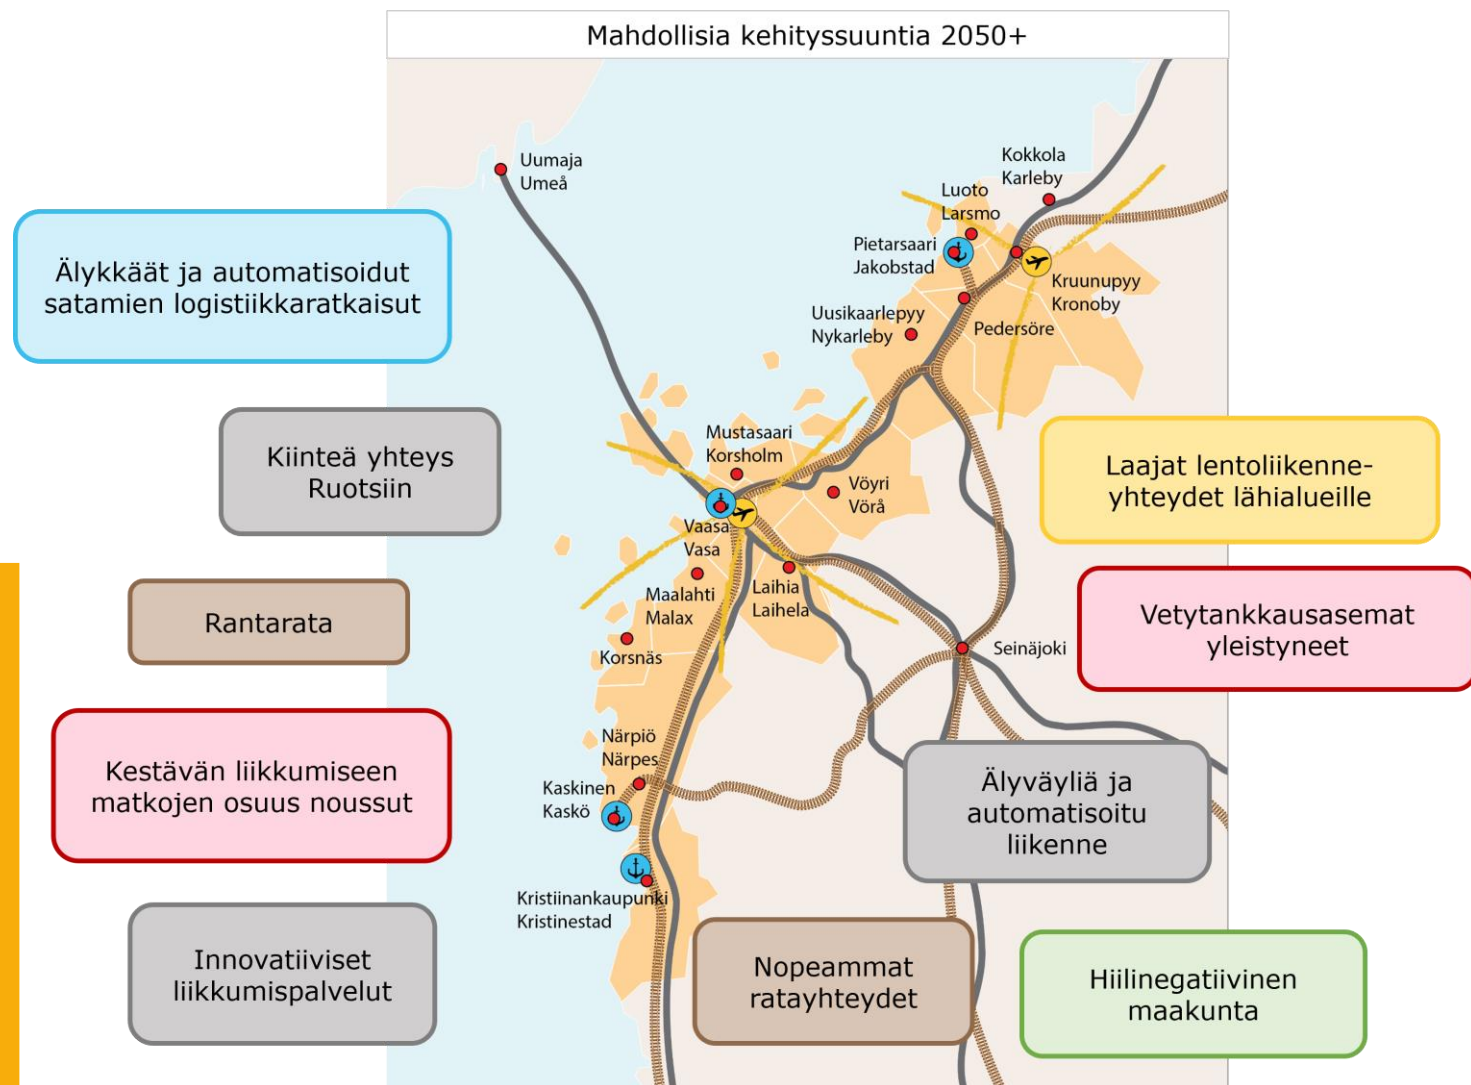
Mahdollisia kehityssuuntia 2050+

Älykkäät ja automatisoidut satamien logistiikkaratkaisut

Kiinteä yhteys Ruotsiin

Rantarata

Kestävän liikkumiseen matkojen osuus noussut

Innovatiiviset liikkumispalvelut

Uumaja
Umeå

Kokkola
Karleby

Luoto
Larsmo

Pietarsaari
Jakobstad

Kruunupyy
Kronoby

Uusikaarlepyy
Nykarleby

Pedersöre

Mustasaari
Korsholm

Vöyri
Vörå

Vaasa
Vasa

Laihia
Laihela

Maalahti
Malax

Korsnäs

Seinäjoki

Närpiö
Närpes

Kaskinen
Kaskö

Kristiinankaupunki
Kristinestad

Laajat lentoliikenneyhteydet lähialueille

Vetytankkausasemat yleistyneet

Älyväyliä ja automatisoitu liikenne

Nopeammat ratayhteydet

Hiilinegatiivinen maakunta